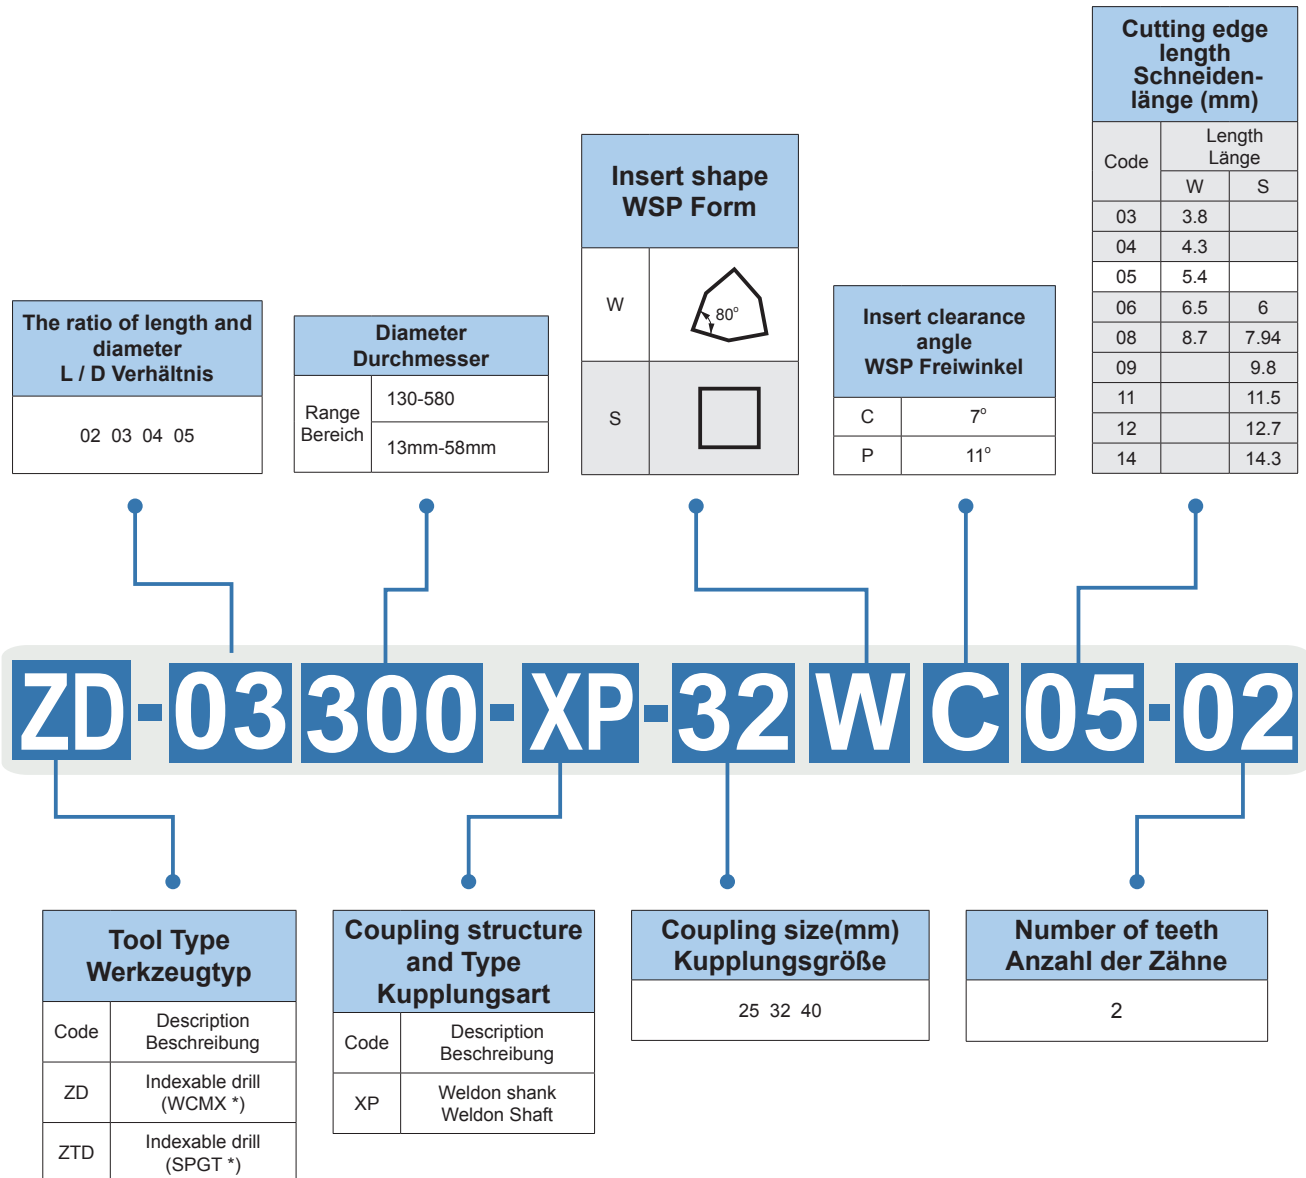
Cutting edge length Schneidenlänge (mm)

| Code | Length Länge W | Length Länge S |
|---|---|---|
| 03 | 3.8 | |
| 04 | 4.3 | |
| 05 | 5.4 | |
| 06 | 6.5 | 6 |
| 08 | 8.7 | 7.94 |
| 09 | | 9.8 |
| 11 | | 11.5 |
| 12 | | 12.7 |
| 14 | | 14.3 |

Insert shape WSP Form

| W | $80^{\circ}$ |
|---|---|
| S | |

Insert clearance angle WSP Freiwinkel

| C | $7^{\circ}$ |
|---|---|
| P | $11^{\circ}$ |

The ratio of length and diameter L / D Verhältnis

02 03 04 05

Diameter Durchmesser

| Range Bereich | 130-580 |
|---|---|
| | 13mm-58mm |

ZD-03300-XP-32WC05-02

Tool Type Werkzeugtyp

| Code | Description Beschreibung |
|---|---|
| ZD | Indexable drill (WCMX *) |
| ZTD | Indexable drill (SPGT *) |

Coupling structure and Type Kupplungsart

| Code | Description Beschreibung |
|---|---|
| XP | Weldon shank Weldon Shaft |

Coupling size(mm) Kupplungsgröße

25 32 40

Number of teeth Anzahl der Zähne

2